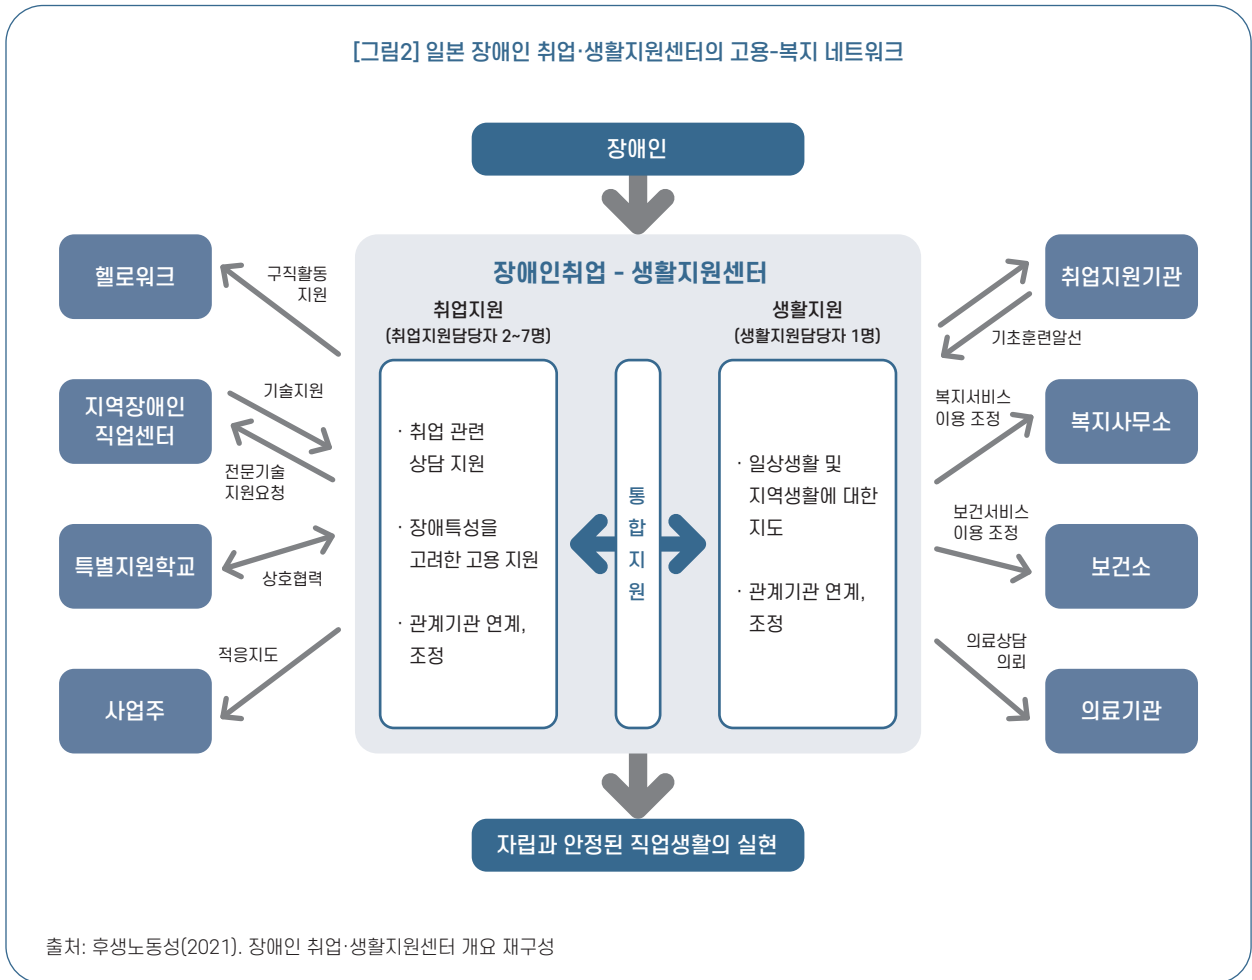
[그림2] 일본 장애인 취업·생활지원센터의 고용-복지 네트워크

장애인

장애인취업 - 생활지원센터

취업지원
(취업지원담당자 2~7명)

생활지원
(생활지원담당자 1명)

· 취업 관련 상담 지원

· 장애특성을 고려한 고용 지원

· 관계기관 연계, 조정

통합지원

· 일상생활 및 지역생활에 대한 지도

· 관계기관 연계, 조정

헬로워크

구직활동 지원

지역장애인 직업센터

기술지원

전문기술 지원요청

특별지원학교

상호협력

사업주

적응지도

취업지원기관

기초훈련알선

복지서비스 이용 조정

복지사무소

보건서비스 이용 조정

보건소

의료상담 의뢰

의료기관

자립과 안정된 직업생활의 실현

출처: 후생노동성(2021). 장애인 취업·생활지원센터 개요 재구성